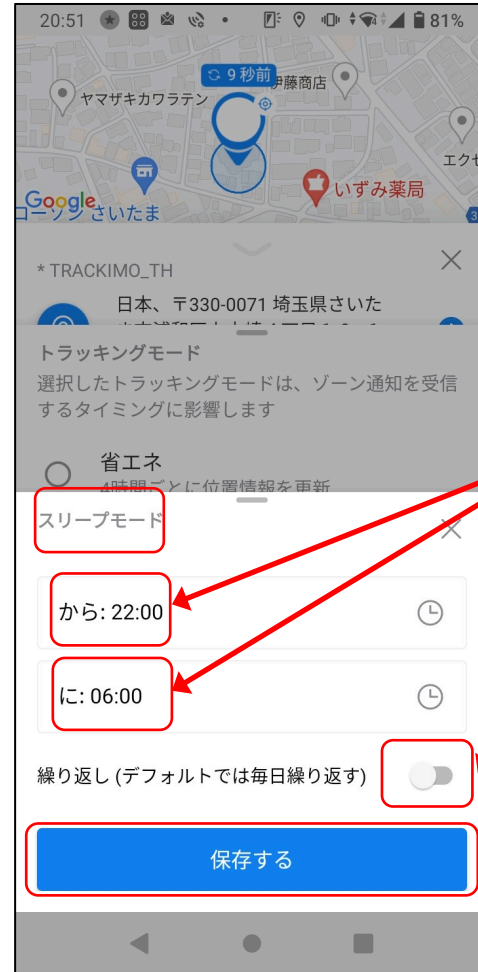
20:51 81%

9 秒前
伊藤商店
ヤマザキカワラテン
エクセ
Google
いずみ薬局
ローソン さいたま

* TRACKIMO_TH
日本、〒330-0071 埼玉県さいた
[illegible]

トラッキングモード
選択したトラッキングモードは、ゾーン通知を受信するタイミングに影響します

省エネ
4時間ごとに位置情報を更新

スリープモード

から: 22:00

に: 06:00

繰り返し (デフォルトでは毎日繰り返す)

保存する